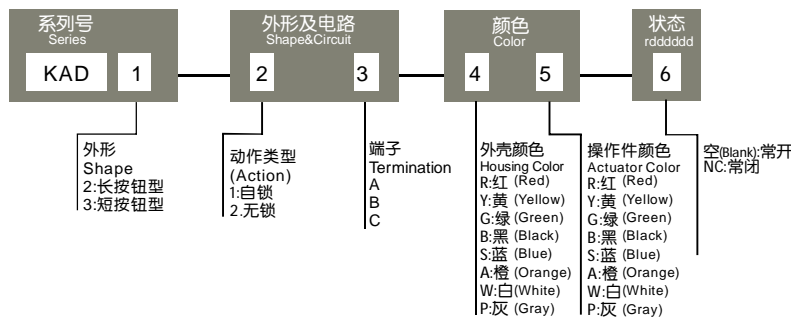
系列号
Series

KAD 1

外形及电路
Shape&Circuit

2 3

颜色
Color

4 5

状态
rdddddd

6

外形
Shape
2:长按钮型
3:短按钮型

动作类型
(Action)
1:自锁
2.无锁

端子
Termination
A
B
C

外壳颜色
Housing Color
R:红 (Red)
Y:黄 (Yellow)
G:绿 (Green)
B:黑 (Black)
S:蓝 (Blue)
A:橙 (Orange)
W:白(White)
P:灰 (Gray)

操作件颜色
Actuator Color
R:红 (Red)
Y:黄 (Yellow)
G:绿 (Green)
B:黑 (Black)
S:蓝 (Blue)
A:橙 (Orange)
W:白(White)
P:灰 (Gray)

空(Blank):常开
NC:常闭